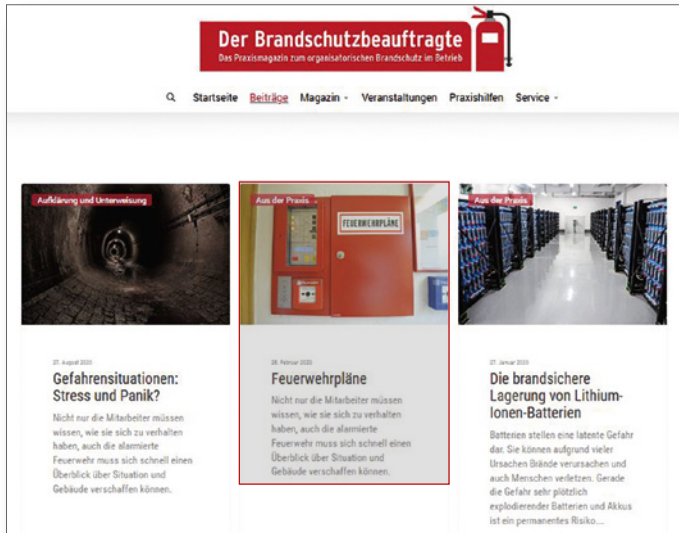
Der Brandschutzbeauftragte
Das Praxismagazin zum organisatorischen Brandschutz im Betrieb

Startseite Beiträge Magazin Veranstaltungen Praxishilfen Service

Aufklärung und Unterweisung

27. August 2020

Gefahrensituationen: Stress und Panik?

Nicht nur die Mitarbeiter müssen wissen, wie sie sich zu verhalten haben, auch die alarmierte Feuerwehr muss sich schnell einen Überblick über Situation und Gebäude verschaffen können.

Aus der Praxis

FEUERWEHRPLÄNE

28. Februar 2020

Feuerwehrpläne

Nicht nur die Mitarbeiter müssen wissen, wie sie sich zu verhalten haben, auch die alarmierte Feuerwehr muss sich schnell einen Überblick über Situation und Gebäude verschaffen können.

Aus der Praxis

27. Januar 2020

Die brandsichere Lagerung von Lithium-Ionen-Batterien

Batterien stellen eine latente Gefahr dar. Sie können aufgrund vieler Ursachen Brände verursachen und auch Menschen verletzen. Gerade die Gefahr sehr plötzlich explodierender Batterien und Akkus ist ein permanentes Risiko....